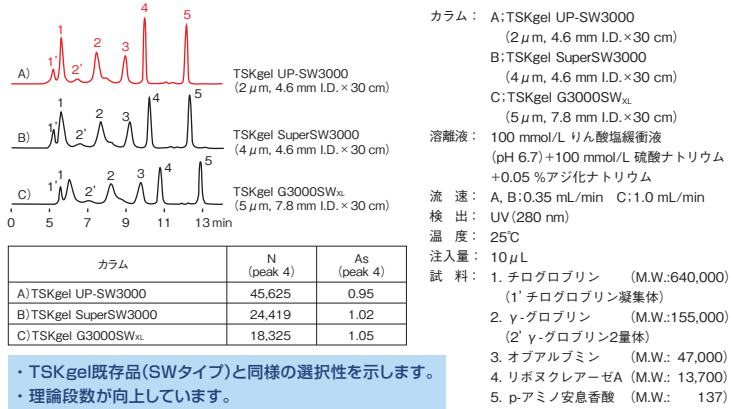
4
5
1
2
3
1'
2'
A)
TSKgel UP-SW3000
(2 μm, 4.6 mm I.D. × 30 cm)

1
4
5
2
3
1'
2'
B)
TSKgel SuperSW3000
(4 μm, 4.6 mm I.D. × 30 cm)

1
5
4
2
3
1'
2'
C)
TSKgel G3000SW$_{XL}$
(5 μm, 7.8 mm I.D. × 30 cm)

0 3 5 7 9 11 13 min

| カラム | N (peak 4) | As (peak 4) |
|---|---|---|
| A) TSKgel UP-SW3000 | 45,625 | 0.95 |
| B) TSKgel SuperSW3000 | 24,419 | 1.02 |
| C) TSKgel G3000SW$_{XL}$ | 18,325 | 1.05 |

・TSKgel既存品(SWタイプ)と同様の選択性を示します。
・理論段数が向上しています。

カラム: A; TSKgel UP-SW3000
(2 μm, 4.6 mm I.D. × 30 cm)
B; TSKgel SuperSW3000
(4 μm, 4.6 mm I.D. × 30 cm)
C; TSKgel G3000SW$_{XL}$
(5 μm, 7.8 mm I.D. × 30 cm)
溶離液: 100 mmol/L りん酸塩緩衝液
(pH 6.7) + 100 mmol/L 硫酸ナトリウム
+ 0.05 %アジ化ナトリウム
流速: A, B; 0.35 mL/min C; 1.0 mL/min
検出: UV (280 nm)
温度: 25℃
注入量: 10 μL
試料: 1. チログロブリン (M.W.: 640,000)
(1' チログロブリン凝集体)
2. γ-グロブリン (M.W.: 155,000)
(2' γ-グロブリン2量体)
3. オブアルブミン (M.W.: 47,000)
4. リボヌクレアーゼA (M.W.: 13,700)
5. p-アミノ安息香酸 (M.W.: 137)